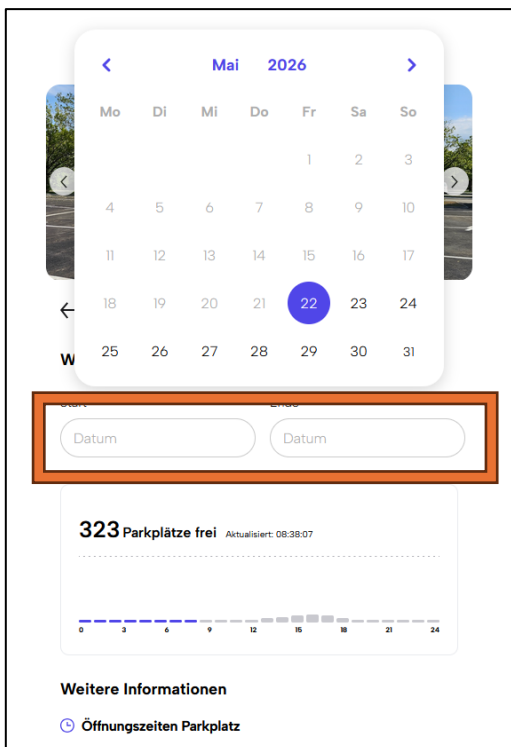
< Mai 2026 >

| Mo | Di | Mi | Do | Fr | Sa | So |
|---|---|---|---|---|---|---|
| | | | | 1 | 2 | 3 |
| 4 | 5 | 6 | 7 | 8 | 9 | 10 |
| 11 | 12 | 13 | 14 | 15 | 16 | 17 |
| 18 | 19 | 20 | 21 | 22 | 23 | 24 |
| 25 | 26 | 27 | 28 | 29 | 30 | 31 |

W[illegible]

Start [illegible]

Datum

Ende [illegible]

Datum

323 Parkplätze frei Aktualisiert: 08:38:07

0 3 6 9 12 15 18 21 24

Weitere Informationen

Öffnungszeiten Parkplatz